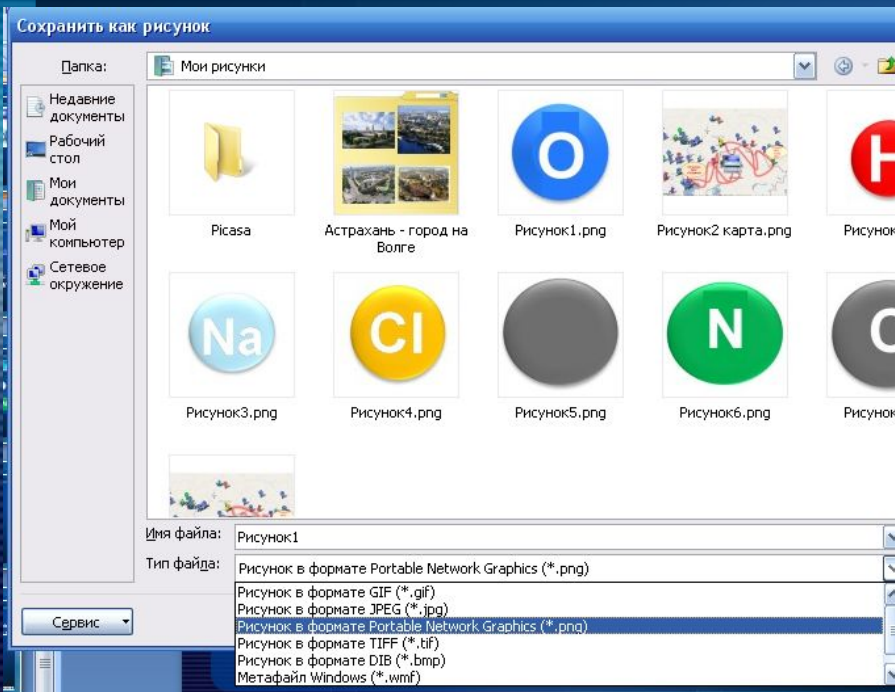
Сохранить как рисунок

Папка: Мои рисунки

Недавние документы
Рабочий стол
Мои документы
Мой компьютер
Сетевое окружение

O
H
Na
Cl
N

Picasa
Астрахань - город на Волге
Рисунок1.png
Рисунок2 карта.png
Рисунок
Рисунок3.png
Рисунок4.png
Рисунок5.png
Рисунок6.png
Рисунок

Имя файла: Рисунок1
Тип файла: Рисунок в формате Portable Network Graphics (*.png)

Рисунок в формате GIF (*.gif)
Рисунок в формате JPEG (*.jpg)
Рисунок в формате Portable Network Graphics (*.png)
Рисунок в формате TIFF (*.tif)
Рисунок в формате DIB (*.bmp)
Метафайл Windows (*.wmf)

Сервис